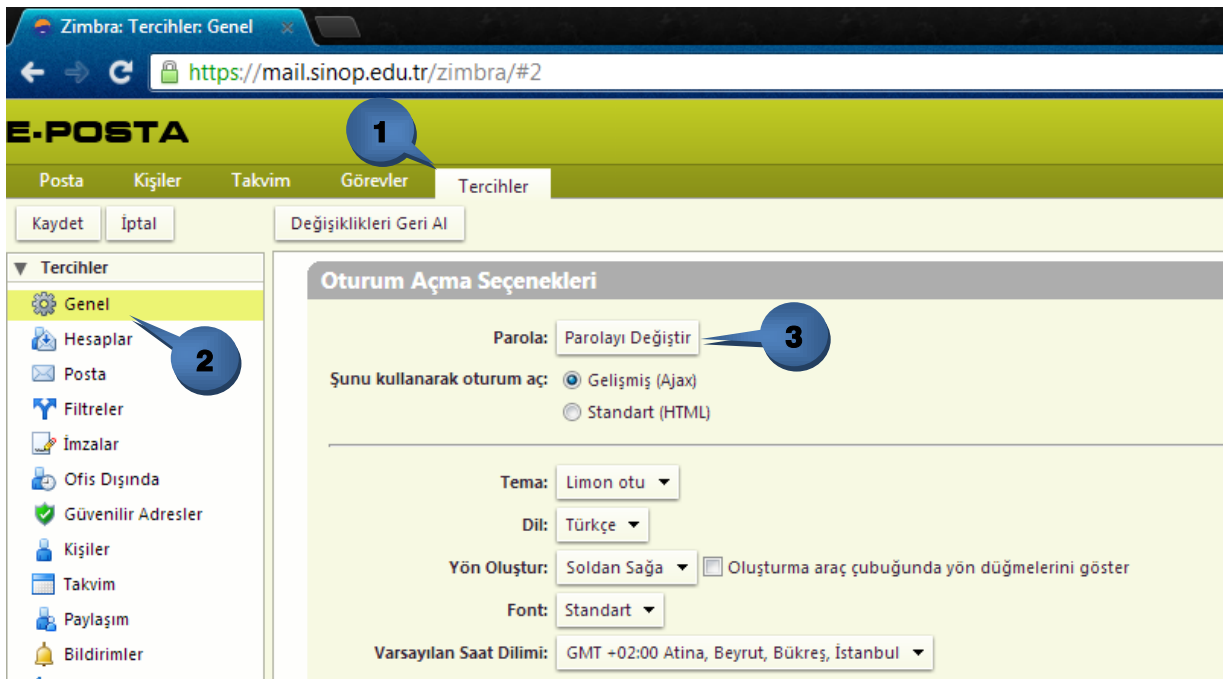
Zimbra: Tercihler: Genel

https://mail.sinop.edu.tr/zimbra/#2

E-POSTA

1

Posta Kişiler Takvim Görevler Tercihler

Kaydet İptal Değişiklikleri Geri Al

Tercihler

Genel
Hesaplar
Posta
Filtreler
İmzalar
Ofis Dışında
Güvenilir Adresler
Kişiler
Takvim
Paylaşım
Bildirimler

2

Oturum Açma Seçenekleri

Parola: Parolayı Değiştir

3

Şunu kullanarak oturum aç: Gelişmiş (Ajax)
Standart (HTML)

Tema: Limon otu
Dil: Türkçe
Yön Oluştur: Soldan Sağa Oluşturma araç çubuğunda yön düğmelerini göster
Font: Standart
Varsayılan Saat Dilimi: GMT +02:00 Atina, Beyrut, Bükreş, İstanbul